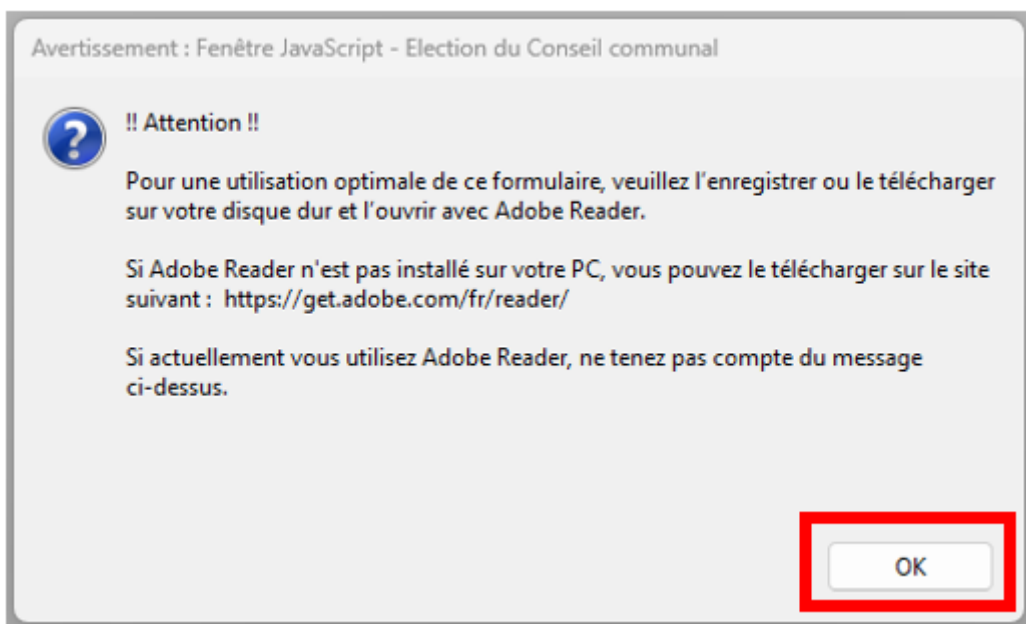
Avertissement : Fenêtre JavaScript - Election du Conseil communal

!! Attention !!

Pour une utilisation optimale de ce formulaire, veuillez l'enregistrer ou le télécharger sur votre disque dur et l'ouvrir avec Adobe Reader.

Si Adobe Reader n'est pas installé sur votre PC, vous pouvez le télécharger sur le site suivant : https://get.adobe.com/fr/reader/

Si actuellement vous utilisez Adobe Reader, ne tenez pas compte du message ci-dessus.

OK